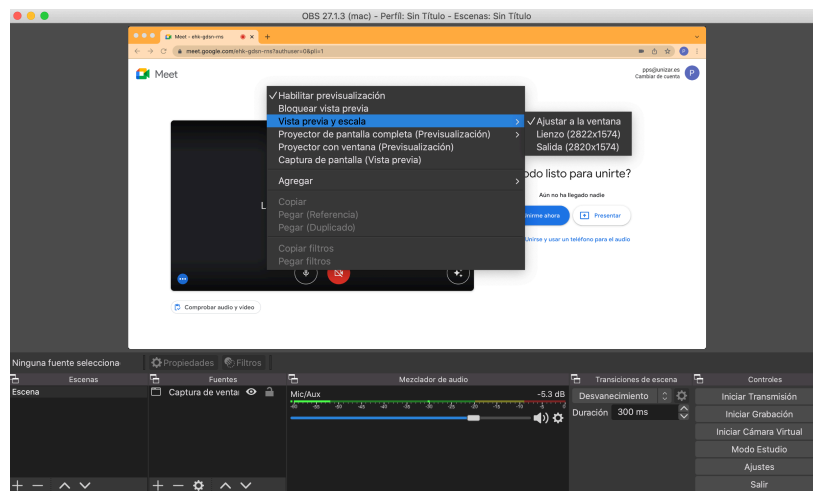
OBS 27.1.3 (mac) - Perfil: Sin Título - Escenas: Sin Título

Meet - ehk-gdsn-rns

meet.google.com/ehk-gdsn-rns?authuser=0&pli=1

Meet

pps@unizar.es
Cambiar de cuenta

✓Habilitar previsualización
Bloquear vista previa
Vista previa y escala
Proyector de pantalla completa (Previsualización)
Proyector con ventana (Previsualización)
Captura de pantalla (Vista previa)

Agregar

Copiar
Pegar (Referencia)
Pegar (Duplicado)

Copiar filtros
Pegar filtros

✓Ajustar a la ventana
Lienzo (2822x1574)
Salida (2820x1574)

odo listo para unirte?
Aún no ha llegado nadie
nirme ahora
Presentar
Unirse y usar un teléfono para el audio

Comprobar audio y vídeo

Ninguna fuente selecciona
Propiedades
Filtros

Escenas
Escena

Fuentes
Captura de venta

Mezclador de audio
Mic/Aux
-5.3 dB

Transiciones de escena
Desvanecimiento
Duración 300 ms

Controles
Iniciar Transmisión
Iniciar Grabación
Iniciar Cámara Virtual
Modo Estudio
Ajustes
Salir